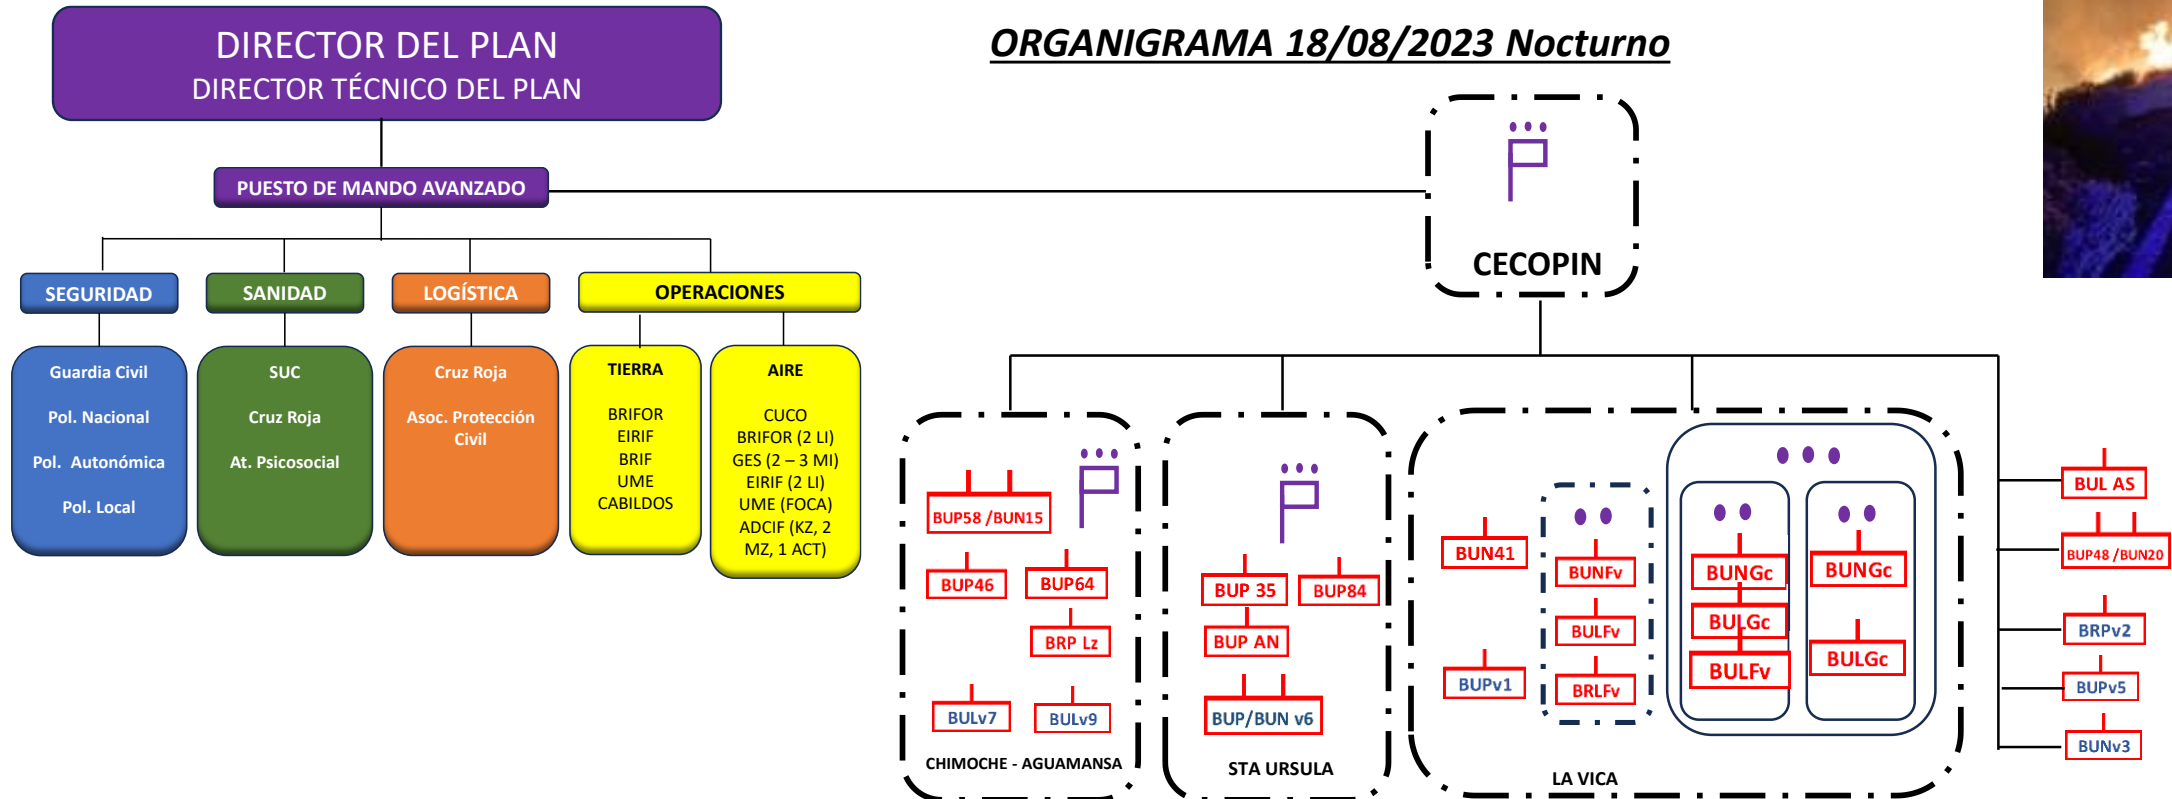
DIRECTOR DEL PLAN
DIRECTOR TÉCNICO DEL PLAN

ORGANIGRAMA 18/08/2023 Nocturno

PUESTO DE MANDO AVANZADO

CECOPIN

SEGURIDAD

SANIDAD

LOGÍSTICA

OPERACIONES

Guardia Civil
Pol. Nacional
Pol. Autonómica
Pol. Local

SUC
Cruz Roja
At. Psicosocial

Cruz Roja
Asoc. Protección Civil

TIERRA
BRIFOR
EIRIF
BRIF
UME
CABILDOS

AIRE
CUCO
BRIFOR (2 LI)
GES (2 – 3 MI)
EIRIF (2 LI)
UME (FOCA)
ADCIF (KZ, 2 MZ, 1 ACT)

BUP58 /BUN15
BUP46
BUP64
BRP Lz
BULv7
BULv9
CHIMOCHE - AGUAMANSA

BUP 35
BUP84
BUP AN
BUP/BUN v6
STA URSULA

BUN41
BUPv1
BUNFv
BULFv
BRLFv
BUNGc
BULGc
BULFv
BUNGc
BULGc
LA VICA

BUL AS
BUP48 /BUN20
BRPv2
BUPv5
BUNv3